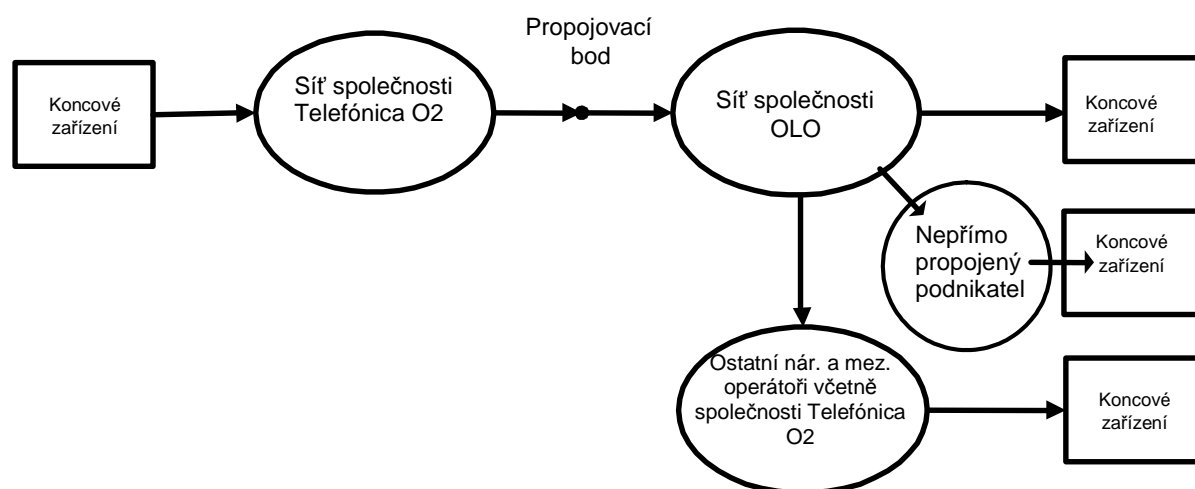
Koncové zařízení

Síť společnosti Telefónica O2

Propojovací bod

Síť společnosti OLO

Koncové zařízení

Nepřímo propojený podnikatel

Koncové zařízení

Ostatní nár. a mez. operátoři včetně společnosti Telefónica O2

Koncové zařízení